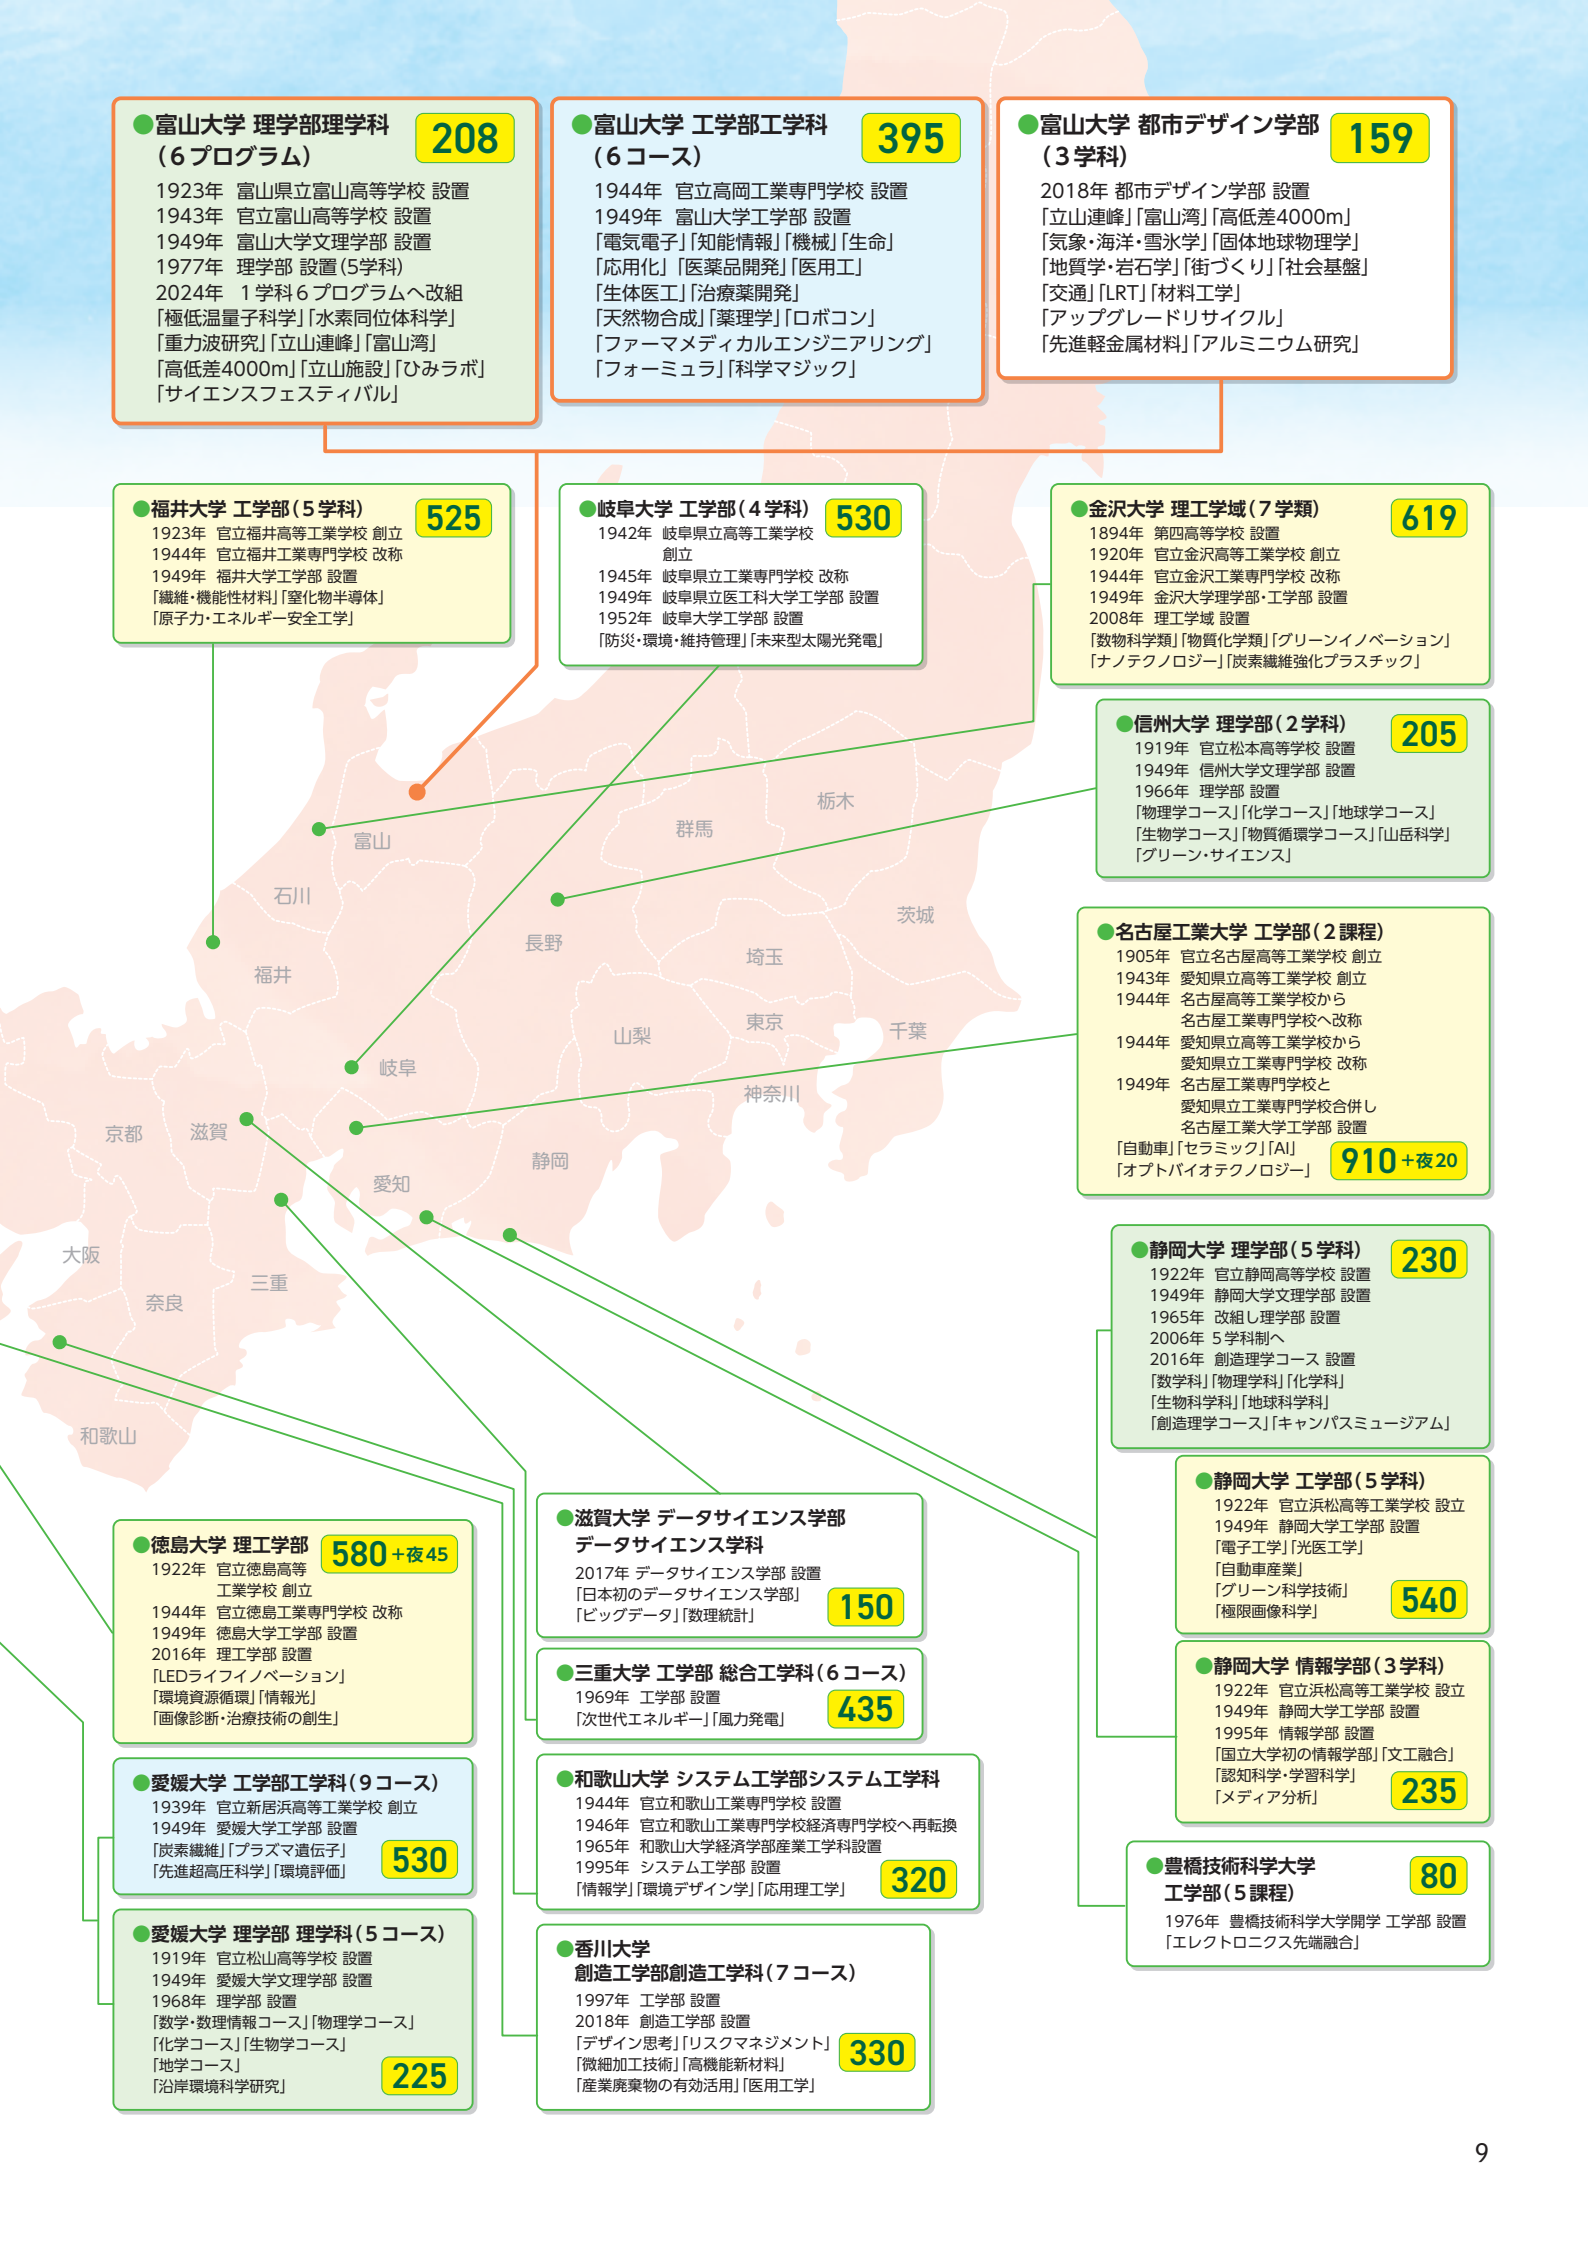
●富山大学 理学部理学科（6プログラム） 208
1923年 富山県立富山高等学校 設置
1943年 官立富山高等学校 設置
1949年 富山大学文理学部 設置
1977年 理学部 設置（5学科）
2024年 1学科6プログラムへ改組
「極低温量子科学」「水素同位体科学」
「重力波研究」「立山連峰」「富山湾」
「高低差4000m」「立山施設」「ひみラボ」
「サイエンスフェスティバル」

●富山大学 工学部工学科（6コース） 395
1944年 官立高岡工業専門学校 設置
1949年 富山大学工学部 設置
「電気電子」「知能情報」「機械」「生命」
「応用化」「医薬品開発」「医用工」
「生体医工」「治療薬開発」
「天然物合成」「薬理学」「ロボコン」
「ファーマメディカルエンジニアリング」
「フォーミュラ」「科学マジック」

●富山大学 都市デザイン学部（3学科） 159
2018年 都市デザイン学部 設置
「立山連峰」「富山湾」「高低差4000m」
「気象・海洋・雪氷学」「固体地球物理学」
「地質学・岩石学」「街づくり」「社会基盤」
「交通」「LRT」「材料工学」
「アップグレードリサイクル」
「先進軽金属材料」「アルミニウム研究」

●福井大学 工学部（5学科） 525
1923年 官立福井高等工業学校 創立
1944年 官立福井工業専門学校 改称
1949年 福井大学工学部 設置
「繊維・機能性材料」「窒化物半導体」
「原子力・エネルギー安全工学」

●岐阜大学 工学部（4学科） 530
1942年 岐阜県立高等工業学校 創立
1945年 岐阜県立工業専門学校 改称
1949年 岐阜県立医工科大学工学部 設置
1952年 岐阜大学工学部 設置
「防災・環境・維持管理」「未来型太陽光発電」

●金沢大学 理工学域（7学類） 619
1894年 第四高等学校 設置
1920年 官立金沢高等工業学校 創立
1944年 官立金沢工業専門学校 改称
1949年 金沢大学理学部・工学部 設置
2008年 理工学域 設置
「数物科学類」「物質化学類」「グリーンイノベーション」
「ナノテクノロジー」「炭素繊維強化プラスチック」

●信州大学 理学部（2学科） 205
1919年 官立松本高等学校 設置
1949年 信州大学文理学部 設置
1966年 理学部 設置
「物理学コース」「化学コース」「地球学コース」
「生物学コース」「物質循環学コース」「山岳科学」
「グリーン・サイエンス」

富山 群馬 栃木 石川 茨城 長野 埼玉 福井 東京 千葉 山梨 岐阜 神奈川 京都 滋賀 静岡 愛知 大阪 三重 奈良 和歌山

●名古屋工業大学 工学部（2課程）
1905年 官立名古屋高等工業学校 創立
1943年 愛知県立高等工業学校 創立
1944年 名古屋高等工業学校から名古屋工業専門学校へ改称
1944年 愛知県立高等工業学校から愛知県立工業専門学校 改称
1949年 名古屋工業専門学校と愛知県立工業専門学校合併し名古屋工業大学工学部 設置
「自動車」「セラミック」「AI」
「オプトバイオテクノロジー」 910＋夜20

●静岡大学 理学部（5学科） 230
1922年 官立静岡高等学校 設置
1949年 静岡大学文理学部 設置
1965年 改組し理学部 設置
2006年 5学科制へ
2016年 創造理学コース 設置
「数学科」「物理学科」「化学科」
「生物科学科」「地球科学科」
「創造理学コース」「キャンパスミュージアム」

●静岡大学 工学部（5学科）
1922年 官立浜松高等工業学校 設立
1949年 静岡大学工学部 設置
「電子工学」「光医工学」
「自動車産業」
「グリーン科学技術」
「極限画像科学」 540

●静岡大学 情報学部（3学科）
1922年 官立浜松高等工業学校 設立
1949年 静岡大学工学部 設置
1995年 情報学部 設置
「国立大学初の情報学部」「文工融合」
「認知科学・学習科学」
「メディア分析」 235

●豊橋技術科学大学 工学部（5課程） 80
1976年 豊橋技術科学大学開学 工学部 設置
「エレクトロニクス先端融合」

●徳島大学 理工学部 580＋夜45
1922年 官立徳島高等工業学校 創立
1944年 官立徳島工業専門学校 改称
1949年 徳島大学工学部 設置
2016年 理工学部 設置
「LEDライフイノベーション」
「環境資源循環」「情報光」
「画像診断・治療技術の創生」

●滋賀大学 データサイエンス学部 データサイエンス学科
2017年 データサイエンス学部 設置
「日本初のデータサイエンス学部」
「ビッグデータ」「数理統計」 150

●三重大学 工学部 総合工学科（6コース）
1969年 工学部 設置
「次世代エネルギー」「風力発電」 435

●愛媛大学 工学部工学科（9コース）
1939年 官立新居浜高等工業学校 創立
1949年 愛媛大学工学部 設置
「炭素繊維」「プラズマ遺伝子」
「先進超高圧科学」「環境評価」 530

●和歌山大学 システム工学部システム工学科
1944年 官立和歌山工業専門学校 設置
1946年 官立和歌山工業専門学校経済専門学校へ再転換
1965年 和歌山大学経済学部産業工学科設置
1995年 システム工学部 設置
「情報学」「環境デザイン学」「応用理工学」 320

●愛媛大学 理学部 理学科（5コース）
1919年 官立松山高等学校 設置
1949年 愛媛大学文理学部 設置
1968年 理学部 設置
「数学・数理情報コース」「物理学コース」
「化学コース」「生物学コース」
「地学コース」
「沿岸環境科学研究」 225

●香川大学 創造工学部創造工学科（7コース）
1997年 工学部 設置
2018年 創造工学部 設置
「デザイン思考」「リスクマネジメント」
「微細加工技術」「高機能新材料」
「産業廃棄物の有効活用」「医用工学」 330

9